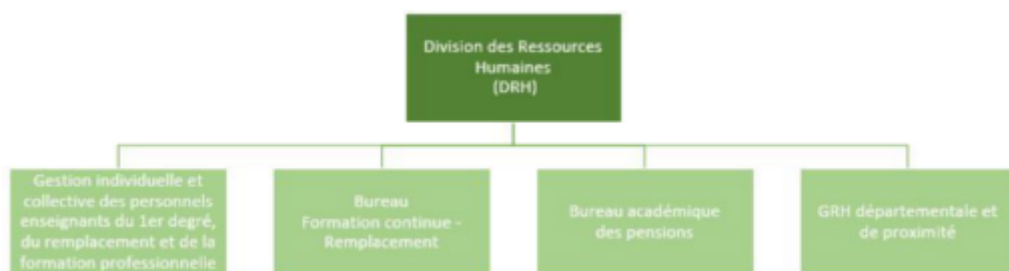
Division des Ressources Humaines (DRH)

Gestion individuelle et collective des personnels enseignants du 1er degré, du remplacement et de la formation professionnelle

Bureau Formation continue - Remplacement

Bureau académique des pensions

GRH départementale et de proximité